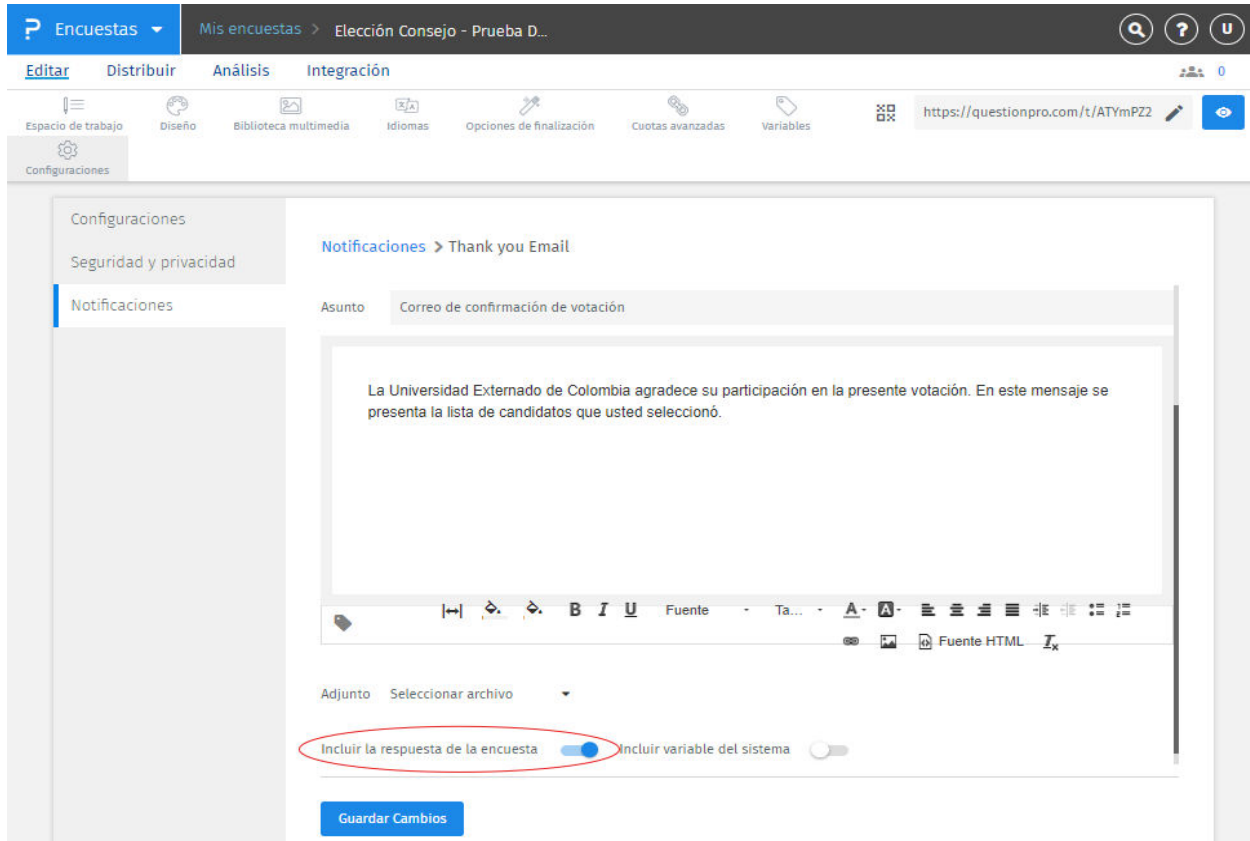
Encuestas Mis encuestas > Elección Consejo - Prueba D...

Editar Distribuir Análisis Integración 0

Espacio de trabajo Diseño Biblioteca multimedia Idiomas Opciones de finalización Cuotas avanzadas Variables https://questionpro.com/t/ATYmPZ2

Configuraciones

Configuraciones
Seguridad y privacidad
Notificaciones

Notificaciones > Thank you Email

Asunto Correo de confirmación de votación

La Universidad Externado de Colombia agradece su participación en la presente votación. En este mensaje se presenta la lista de candidatos que usted seleccionó.

B I U Fuente Ta... Fuente HTML

Adjunto Seleccionar archivo

Incluir la respuesta de la encuesta Incluir variable del sistema

Guardar Cambios